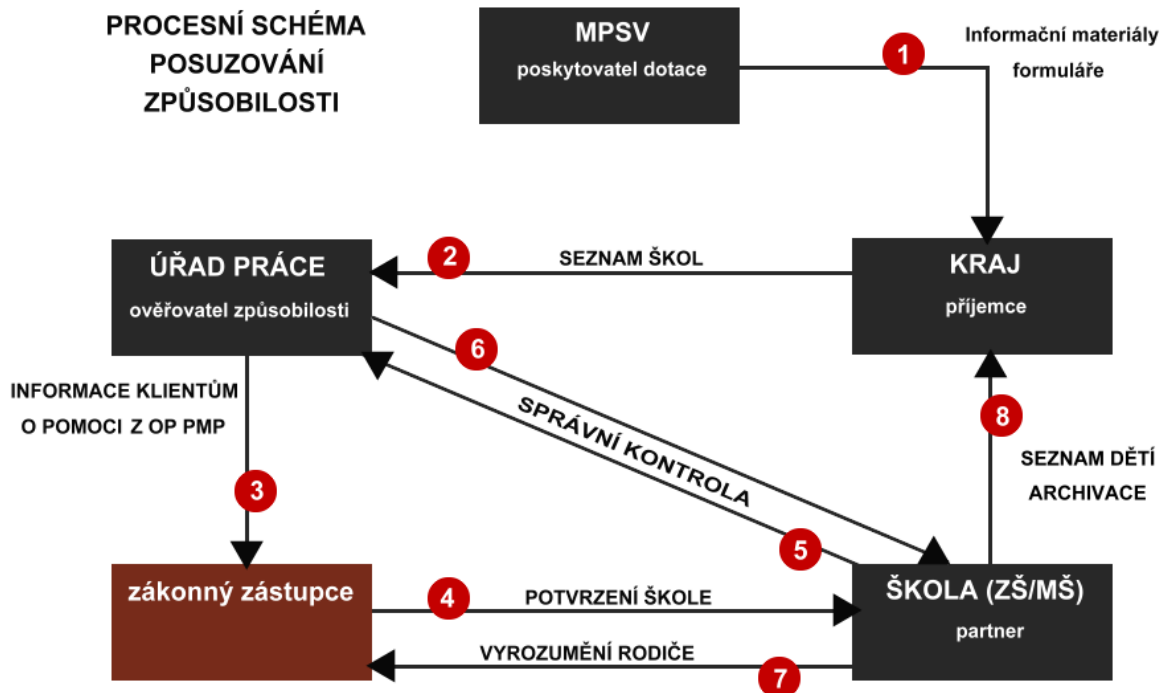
PROCESNÍ SCHÉMA POSUZOVÁNÍ ZPŮSOBILOSTI

MPSV
poskytovatel dotace

1
Informační materiály formuláře

ÚŘAD PRÁCE
ověřovatel způsobilosti

2
SEZNAM ŠKOL

KRAJ
příjemce

6
SPRÁVNÍ KONTROLA
5

INFORMACE KLIENTŮM O POMOCI Z OP PMP

3

8
SEZNAM DĚTÍ ARCHIVACE

zákonný zástupce

4
POTVRZENÍ ŠKOLE

ŠKOLA (ZŠ/MŠ)
partner

VYROZUMĚNÍ RODIČE
7